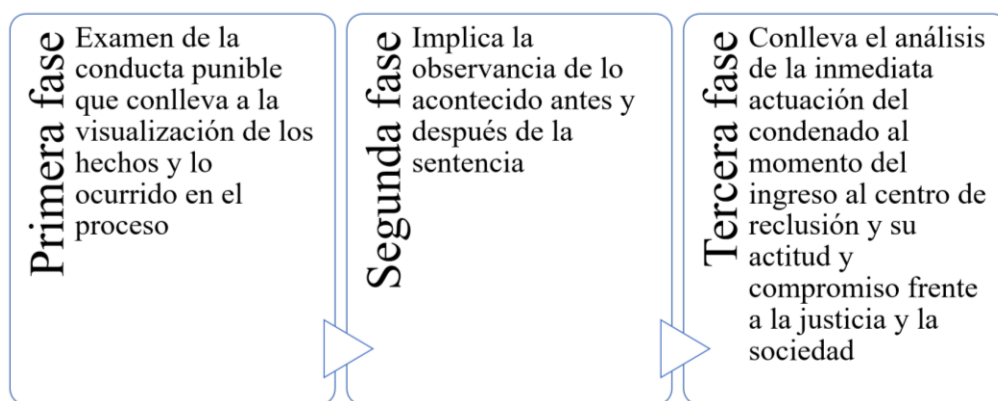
Primera fase

Examen de la conducta punible que conlleva a la visualización de los hechos y lo ocurrido en el proceso

Segunda fase

Implica la observancia de lo acontecido antes y después de la sentencia

Tercera fase

Conlleva el análisis de la inmediata actuación del condenado al momento del ingreso al centro de reclusión y su actitud y compromiso frente a la justicia y la sociedad